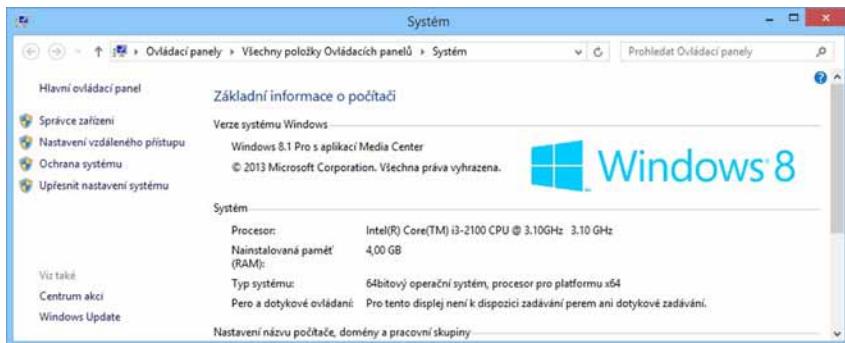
Systém

Ovládací panely ▸ Všechny položky Ovládacích panelů ▸ Systém

Prohledat Ovládací panely

Hlavní ovládací panel

Správce zařízení
Nastavení vzdáleného přístupu
Ochrana systému
Upřesnit nastavení systému

Viz také
Centrum akcí
Windows Update

Základní informace o počítači

Verze systému Windows

Windows 8.1 Pro s aplikací Media Center
© 2013 Microsoft Corporation. Všechna práva vyhrazena.

Windows 8

Systém

| | |
|---|---|
| Procesor: | Intel(R) Core(TM) i3-2100 CPU @ 3.10GHz 3.10 GHz |
| Nainstalovaná paměť (RAM): | 4,00 GB |
| Typ systému: | 64bitový operační systém, procesor pro platformu x64 |
| Pero a dotykové ovládání: | Pro tento displej není k dispozici zadávání perem ani dotykové zadávání. |

Nastavení názvu počítače, domény a pracovní skupiny